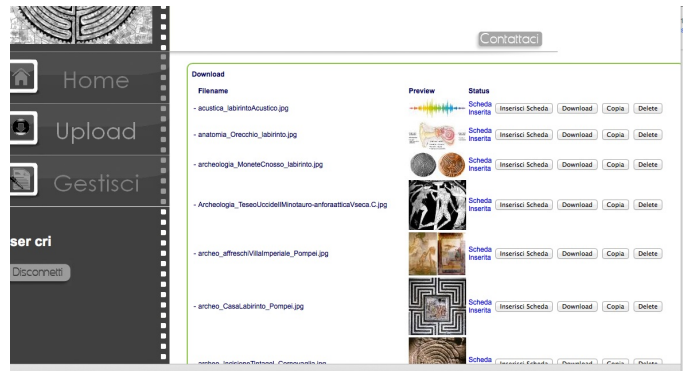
Contattaci

Home

Upload

Gestisci

ser cri

Disconnetti

Download

| Filename | Preview | Status | | | | |
|---|---|---|---|---|---|---|
| - acustica_labirintoAcustico.jpg | | Scheda Inserita | Inserisci Scheda | Download | Copia | Delete |
| - anatomia_Orecchio_labirinto.jpg | | Scheda Inserita | Inserisci Scheda | Download | Copia | Delete |
| - archeologia_MoneteCnosso_labirinto.jpg | | Scheda Inserita | Inserisci Scheda | Download | Copia | Delete |
| - Archeologia_TeseoUccideIlMinotauro-anforaatticaVseca.C.jpg | | Scheda Inserita | Inserisci Scheda | Download | Copia | Delete |
| - archeo_affreschiVillaImperiale_Pompei.jpg | | Scheda Inserita | Inserisci Scheda | Download | Copia | Delete |
| - archeo_CasaLabirinto_Pompei.jpg | | Scheda Inserita | Inserisci Scheda | Download | Copia | Delete |
| - archeo_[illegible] | | Scheda | Inserisci Scheda | Download | Copia | Delete |